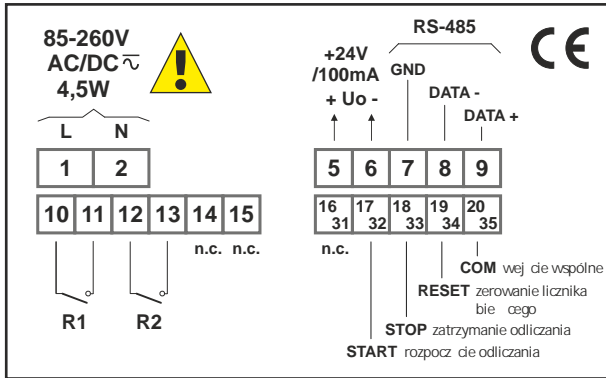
85-260V
AC/DC $\sim$
4,5W

L N

1 2

10 11 12 13 14 15

n.c. n.c.

R1 R2

RS-485

+24V
/100mA
+ Uo -

GND

DATA -

DATA +

CE

5 6 7 8 9

16 31 17 32 18 33 19 34 20 35

n.c.

COM wej cie wspólne

RESET zerowanie licznika bie cego

STOP zatrzymanie odliczania

START rozpocz cie odliczania